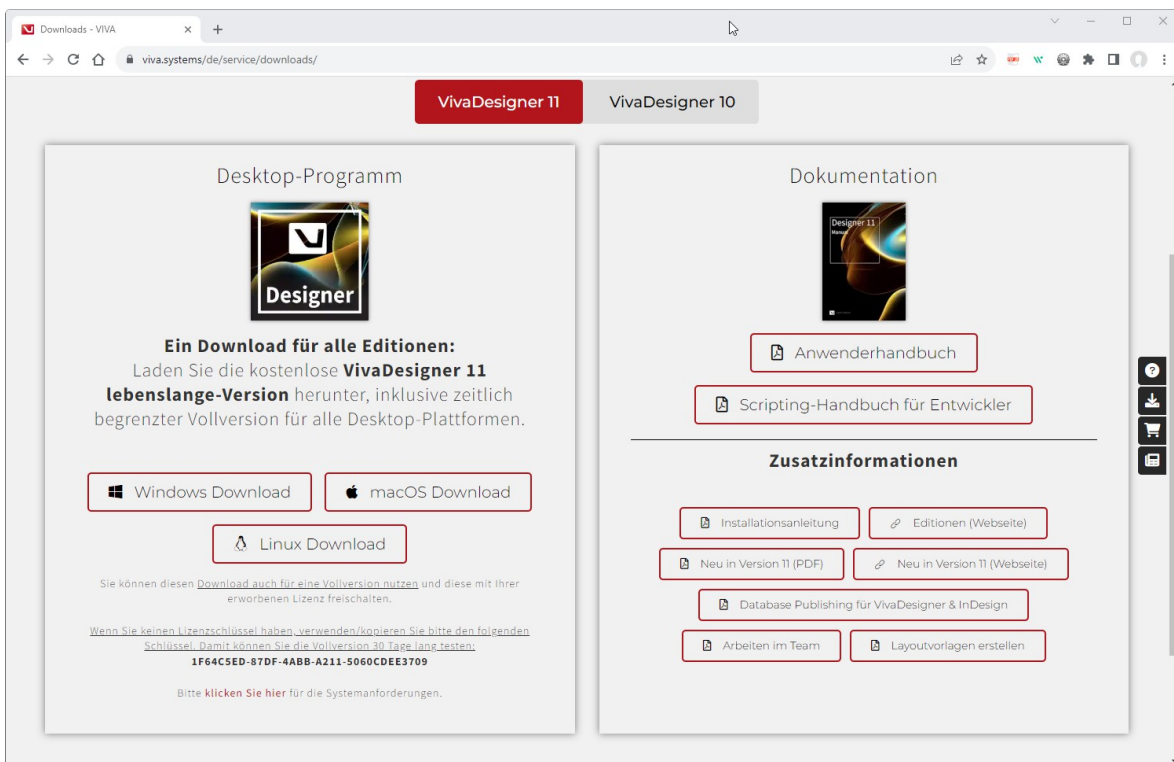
Downloads - VIVA

viva.systems/de/service/downloads/

VivaDesigner 11
VivaDesigner 10

Desktop-Programm

Designer

Ein Download für alle Editionen:
Laden Sie die kostenlose VivaDesigner 11 lebenslange-Version herunter, inklusive zeitlich begrenzter Vollversion für alle Desktop-Plattformen.

Windows Download
macOS Download
Linux Download

Sie können diesen Download auch für eine Vollversion nutzen und diese mit Ihrer erworbenen Lizenz freischalten.

Wenn Sie keinen Lizenzschlüssel haben, verwenden/kopieren Sie bitte den folgenden Schlüssel. Damit können Sie die Vollversion 30 Tage lang testen:
1F64C5ED-87DF-4ABB-A211-5060CDEE3709

Bitte klicken Sie hier für die Systemanforderungen.

Dokumentation

Designer 11
Manual

Anwenderhandbuch
Scripting-Handbuch für Entwickler

Zusatzinformationen

Installationsanleitung
Editionen (Webseite)
Neu in Version 11 (PDF)
Neu in Version 11 (Webseite)
Database Publishing für VivaDesigner & InDesign
Arbeiten im Team
Layoutvorlagen erstellen